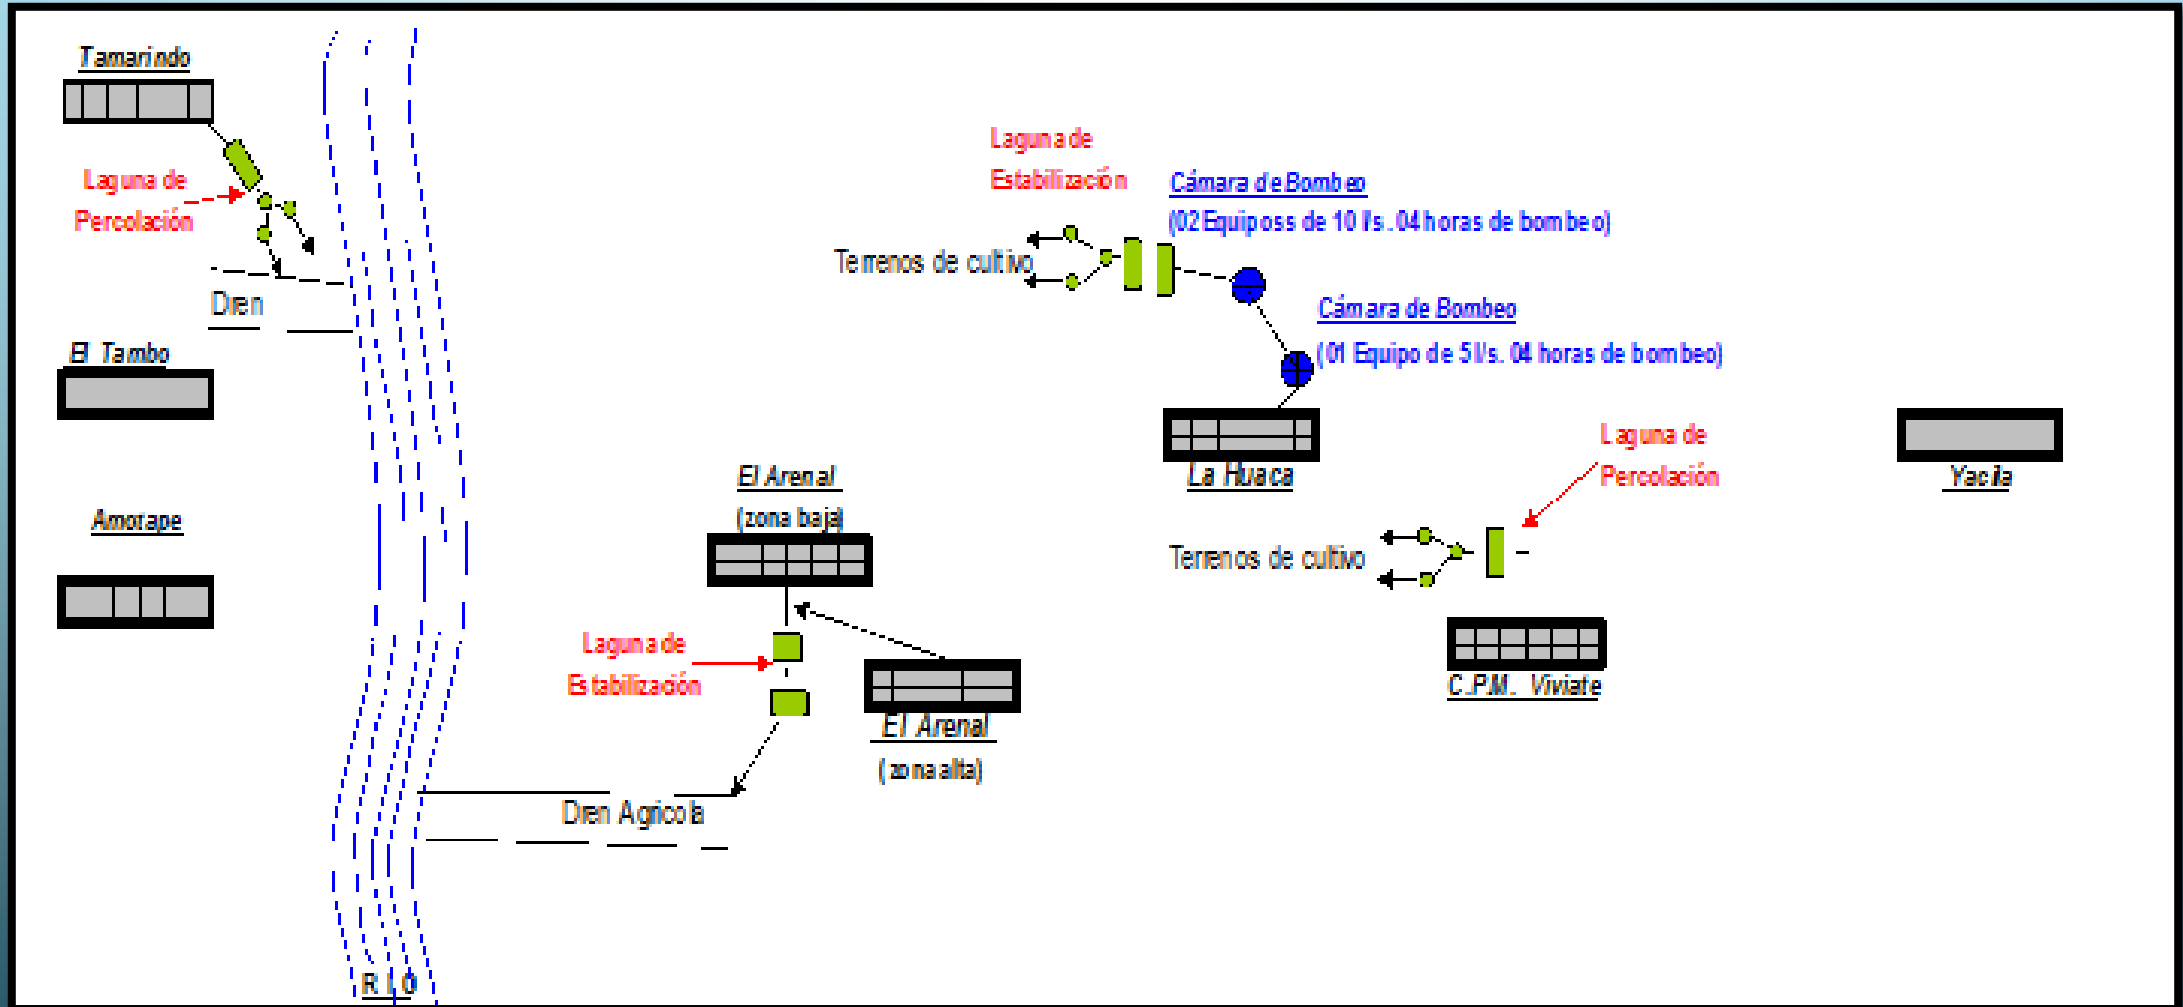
Tamarindo

Laguna de Percolación

Dren

El Tambo

Amotape

Laguna de Estabilización

Cámara de Bombeo

(02 Equiposs de 10 l/s. 04 horas de bombeo)

Terrenos de cultivo

Cámara de Bombeo

(01 Equipo de 5 l/s. 04 horas de bombeo)

La Huaca

Laguna de Percolación

Yacila

El Arenal

(zona baja)

Terrenos de cultivo

Laguna de Estabilización

El Arenal

(zona alta)

C.P.M. Viviate

Dren Agricola

R I O